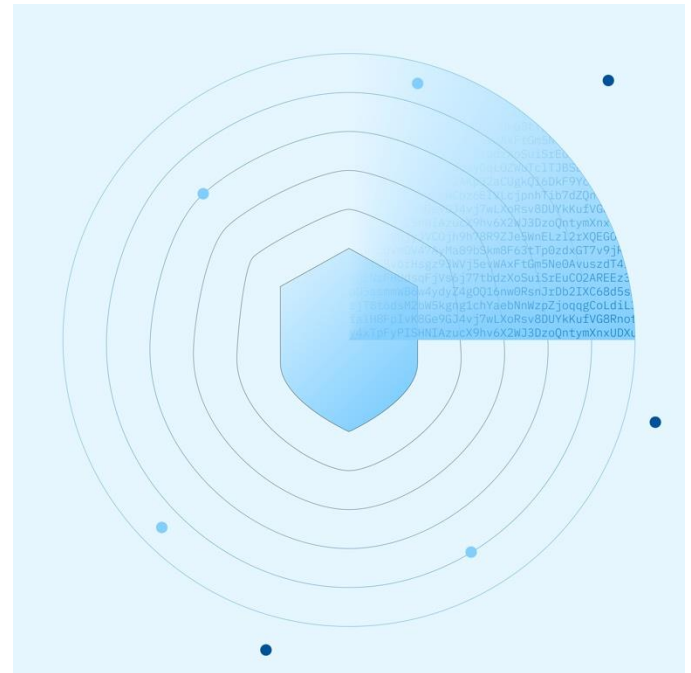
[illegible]
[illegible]jonhTib7dZQn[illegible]
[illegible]wLXoRsv8DUYkKufVG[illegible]
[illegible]WJ3DzoQntymXnx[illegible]
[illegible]Je5WmELzI2zXQEG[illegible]
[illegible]GT7v9j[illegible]
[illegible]WAxFtGm5Ne0AvuszdT4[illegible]
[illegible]77tbdzXoSuiSzEuCO2AREEz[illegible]
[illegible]4ydyZ4gOQ16nw0RsnJrOb2IXC68d5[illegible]
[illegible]chYaebNnWzpZjoqqgCoLdiL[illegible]
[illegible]GJ4vj7wLXoRsv8DUYkKufVG8Rno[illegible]
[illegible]ucX9hv6X2WJ3DzoQntymXnxUDX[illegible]